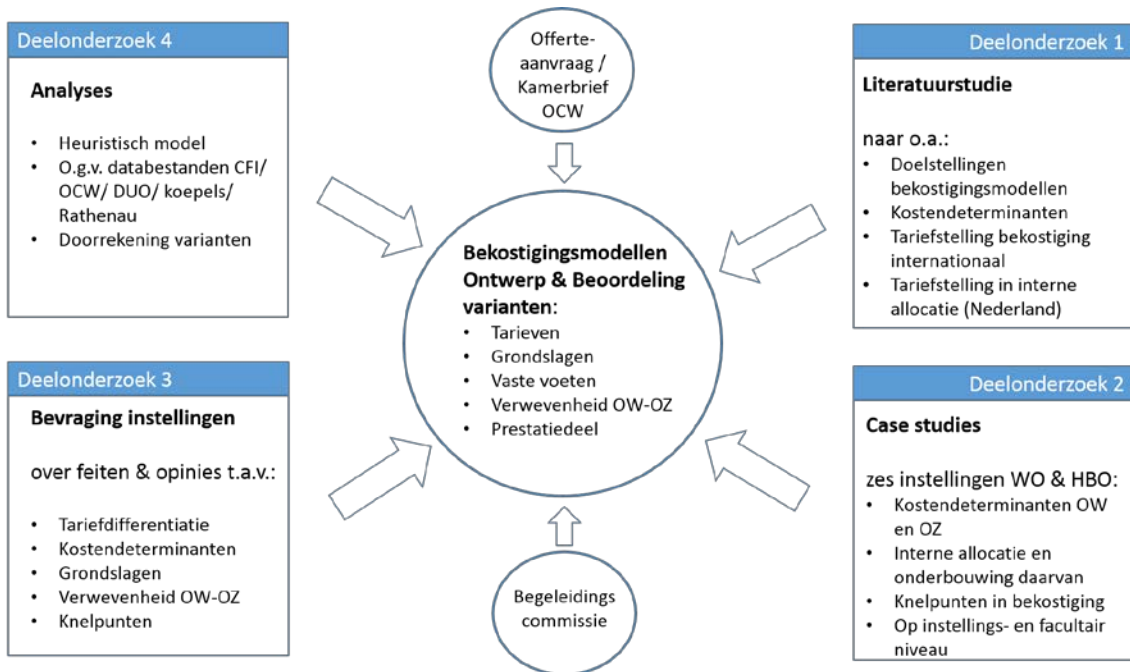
Deelonderzoek 4

Analyses

- Heuristisch model
- O.g.v. databestanden CFI/ OCW/ DUO/ koepels/ Rathenau
- Doorrekening varianten

Offerte-aanvraag / Kamerbrief OCW

Deelonderzoek 1

Literatuurstudie

naar o.a.:
- Doelstellingen bekostigingsmodellen
- Kostendeterminanten
- Tariefstelling bekostiging internationaal
- Tariefstelling in interne allocatie (Nederland)

Bekostigingsmodellen Ontwerp & Beoordeling varianten:
- Tarieven
- Grondslagen
- Vaste voeten
- Verwevenheid OW-OZ
- Prestatiedeel

Deelonderzoek 3

Bevraging instellingen

over feiten & opinies t.a.v.:

- Tariefdifferentiatie
- Kostendeterminanten
- Grondslagen
- Verwevenheid OW-OZ
- Knelpunten

Deelonderzoek 2

Case studies

zes instellingen WO & HBO:
- Kostendeterminanten OW en OZ
- Interne allocatie en onderbouwing daarvan
- Knelpunten in bekostiging
- Op instellings- en facultair niveau

Begeleidings commissie